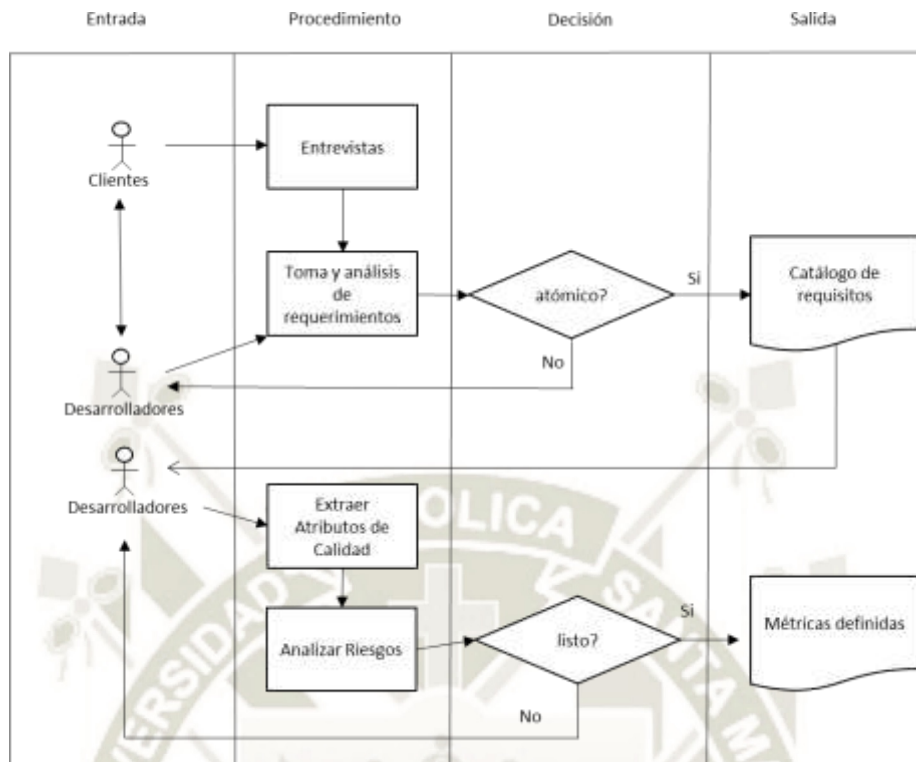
Entrada

Procedimiento

Decisión

Salida

Clientes

Entrevistas

Toma y análisis de requerimientos

atómico?

Si

Catálogo de requisitos

No

Desarrolladores

Desarrolladores

Extraer Atributos de Calidad

Analizar Riesgos

listo?

Si

Métricas definidas

No

OLICA